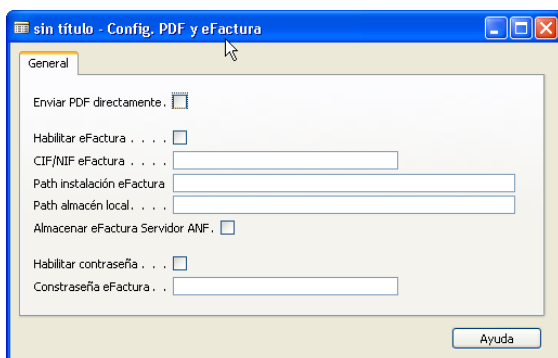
sin título - Config. PDF y eFactura

General

Enviar PDF directamente.

Habilitar eFactura . . . .

CIF/NIF eFactura . . . .

Path instalación eFactura

Path almacén local. . . .

Almacenar eFactura Servidor ANF.

Habilitar contraseña . . .

Constraseña eFactura . .

Ayuda